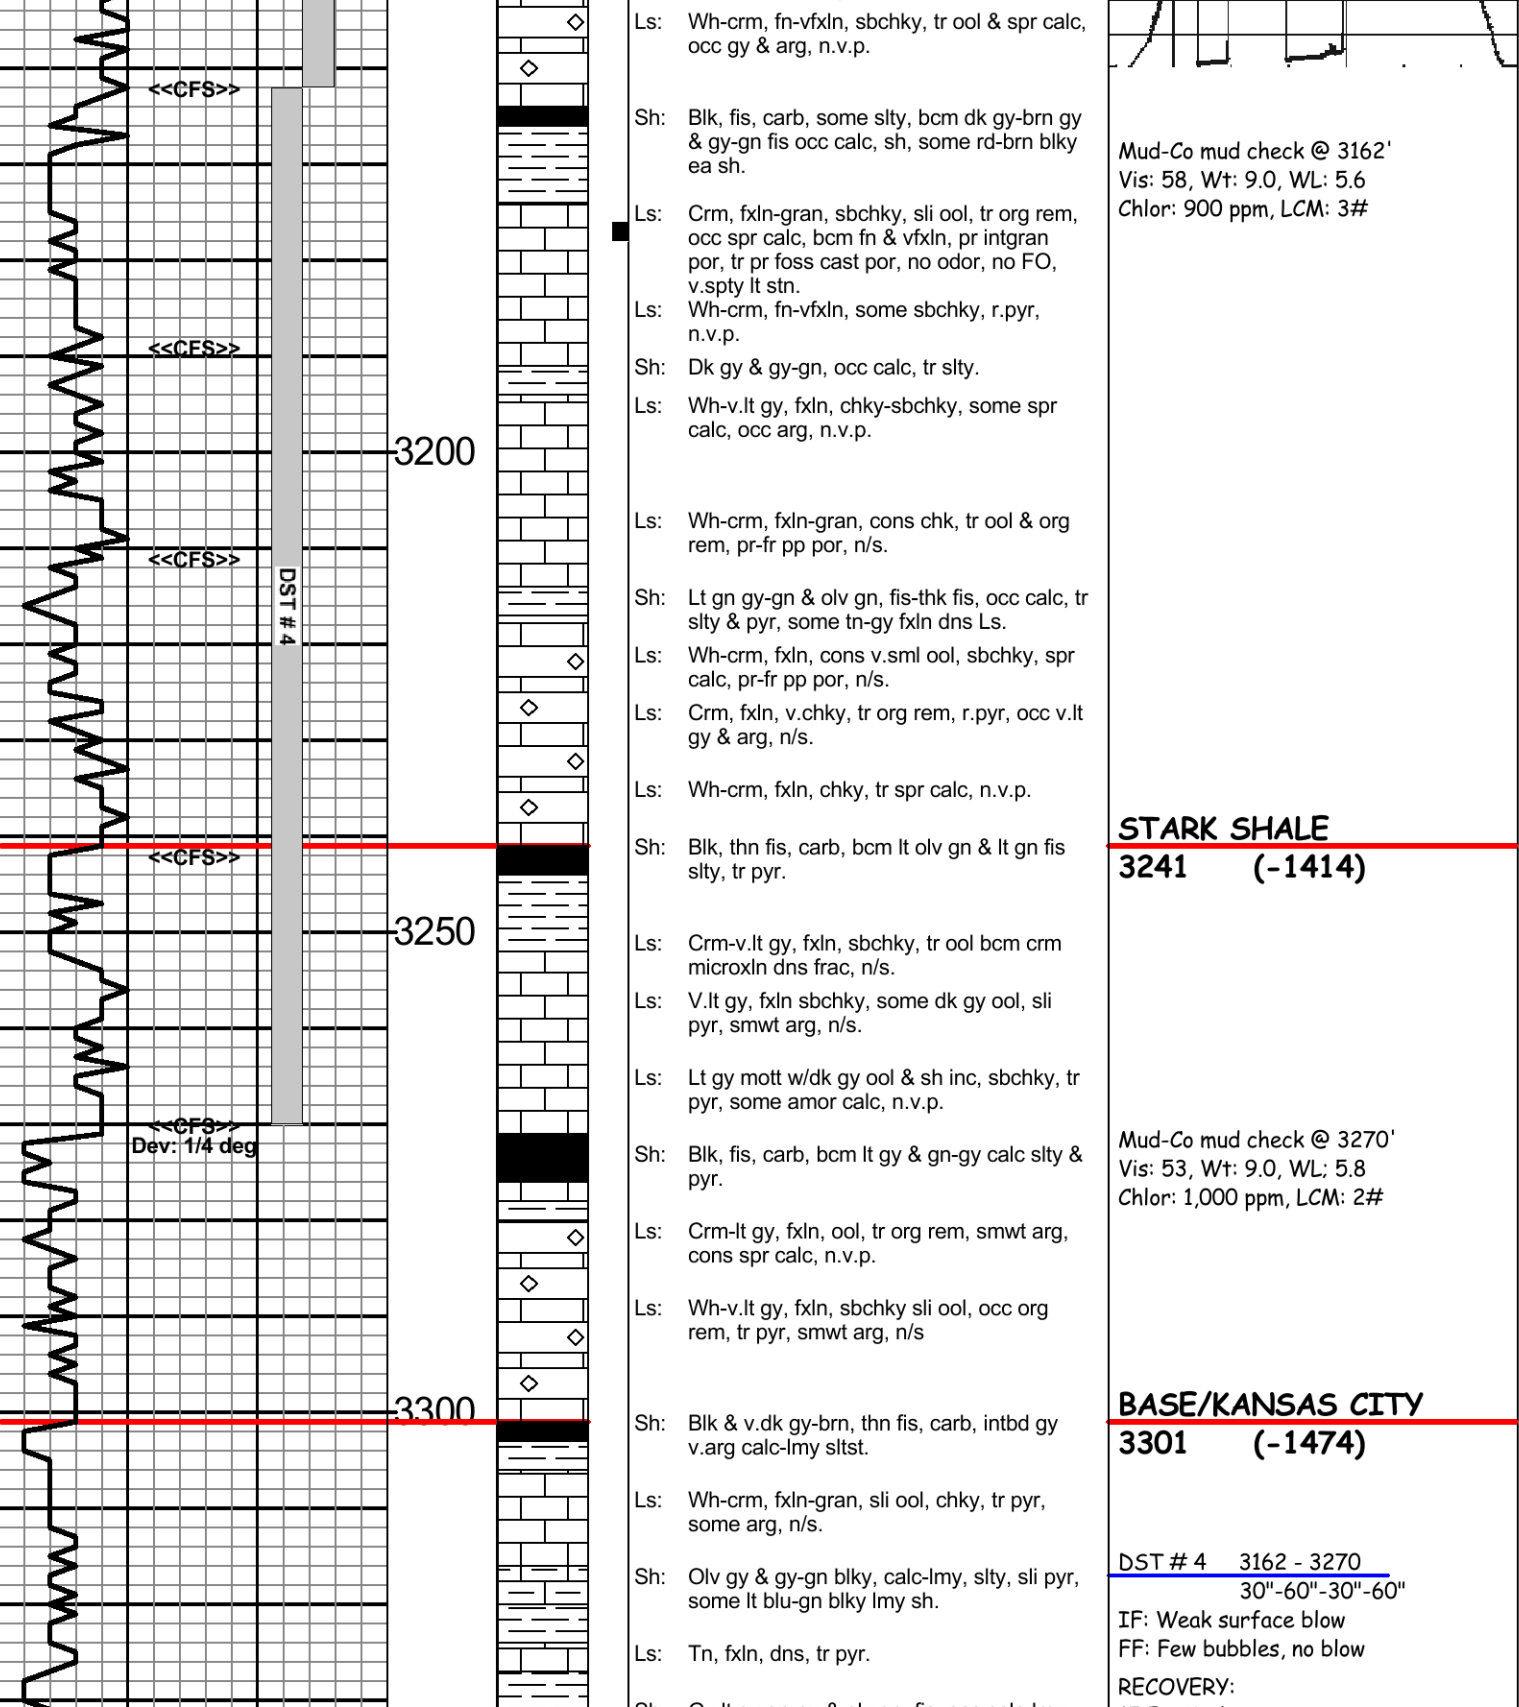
<<CFS>>

<<CFS>>

3200

<<CFS>>

DST # 4

<<CFS>>

3250

<<CFS>>
Dev: 1/4 deg

3300

Ls: Wh-crm, fn-vfxln, sbchky, tr ool & spr calc, occ gy & arg, n.v.p.

Sh: Blk, fis, carb, some slty, bcm dk gy-brn gy & gy-gn fis occ calc, sh, some rd-brn blky ea sh.

Ls: Crm, fxln-gran, sbchky, sli ool, tr org rem, occ spr calc, bcm fn & vfxln, pr intgran por, tr pr foss cast por, no odor, no FO, v.spty lt stn.

Ls: Wh-crm, fn-vfxln, some sbchky, r.pyr, n.v.p.

Sh: Dk gy & gy-gn, occ calc, tr slty.

Ls: Wh-v.lt gy, fxln, chky-sbchky, some spr calc, occ arg, n.v.p.

Ls: Wh-crm, fxln-gran, cons chk, tr ool & org rem, pr-fr pp por, n/s.

Sh: Lt gn gy-gn & olv gn, fis-thk fis, occ calc, tr slty & pyr, some tn-gy fxln dns Ls.

Ls: Wh-crm, fxln, cons v.sml ool, sbchky, spr calc, pr-fr pp por, n/s.

Ls: Crm, fxln, v.chky, tr org rem, r.pyr, occ v.lt gy & arg, n/s.

Ls: Wh-crm, fxln, chky, tr spr calc, n.v.p.

Sh: Blk, thn fis, carb, bcm lt olv gn & lt gn fis slty, tr pyr.

Ls: Crm-v.lt gy, fxln, sbchky, tr ool bcm crm microxln dns frac, n/s.

Ls: V.lt gy, fxln sbchky, some dk gy ool, sli pyr, smwt arg, n/s.

Ls: Lt gy mott w/dk gy ool & sh inc, sbchky, tr pyr, some amor calc, n.v.p.

Sh: Blk, fis, carb, bcm lt gy & gn-gy calc slty & pyr.

Ls: Crm-lt gy, fxln, ool, tr org rem, smwt arg, cons spr calc, n.v.p.

Ls: Wh-v.lt gy, fxln, sbchky sli ool, occ org rem, tr pyr, smwt arg, n/s

Sh: Blk & v.dk gy-brn, thn fis, carb, intbd gy v.arg calc-lmy sltst.

Ls: Wh-crm, fxln-gran, sli ool, chky, tr pyr, some arg, n/s.

Sh: Olv gy & gy-gn blky, calc-lmy, slty, sli pyr, some lt blu-gn blky lmy sh.

Ls: Tn, fxln, dns, tr pyr.

Sh: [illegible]

Mud-Co mud check @ 3162'
Vis: 58, Wt: 9.0, WL: 5.6
Chlor: 900 ppm, LCM: 3#

STARK SHALE
3241 (-1414)

Mud-Co mud check @ 3270'
Vis: 53, Wt: 9.0, WL: 5.8
Chlor: 1,000 ppm, LCM: 2#

BASE/KANSAS CITY
3301 (-1474)

DST # 4 3162 - 3270
30"-60"-30"-60"
IF: Weak surface blow
FF: Few bubbles, no blow
RECOVERY:
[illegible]